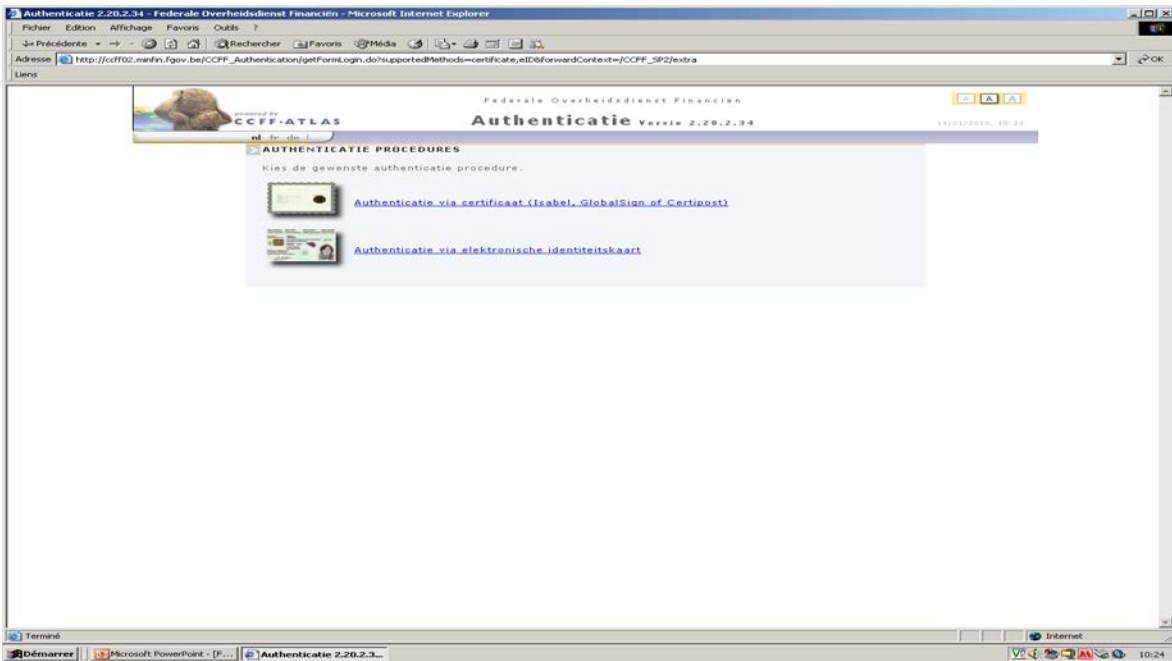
Authenticatie 2.20.2.34 - Federale Overheidsdienst Financiën - Microsoft Internet Explorer

Fichier Edition Affichage Favoris Outils ?

Précédente Rechercher Favoris Média

Adresse http://ccff02.minfin.fgov.be/CCFF_Authentication/getFormLogin.do?supportedMethods=certificate,eID&forwardContext=/CCFF_SP2/extra

OK

Liens

powered by CCFF·ATLAS

Federale Overheidsdienst Financiën

Authenticatie Versie 2.20.2.34

A A A

11/01/2010, 10:24

nl fr de

AUTHENTICATIE PROCEDURES

Kies de gewenste authenticatie procedure.

Authenticatie via certificaat (Isabel, GlobalSign of Certipost)

Authenticatie via elektronische identiteitskaart

Terminé

Internet

Démarrer

Microsoft PowerPoint - [P...

Authenticatie 2.20.2.3...

10:24